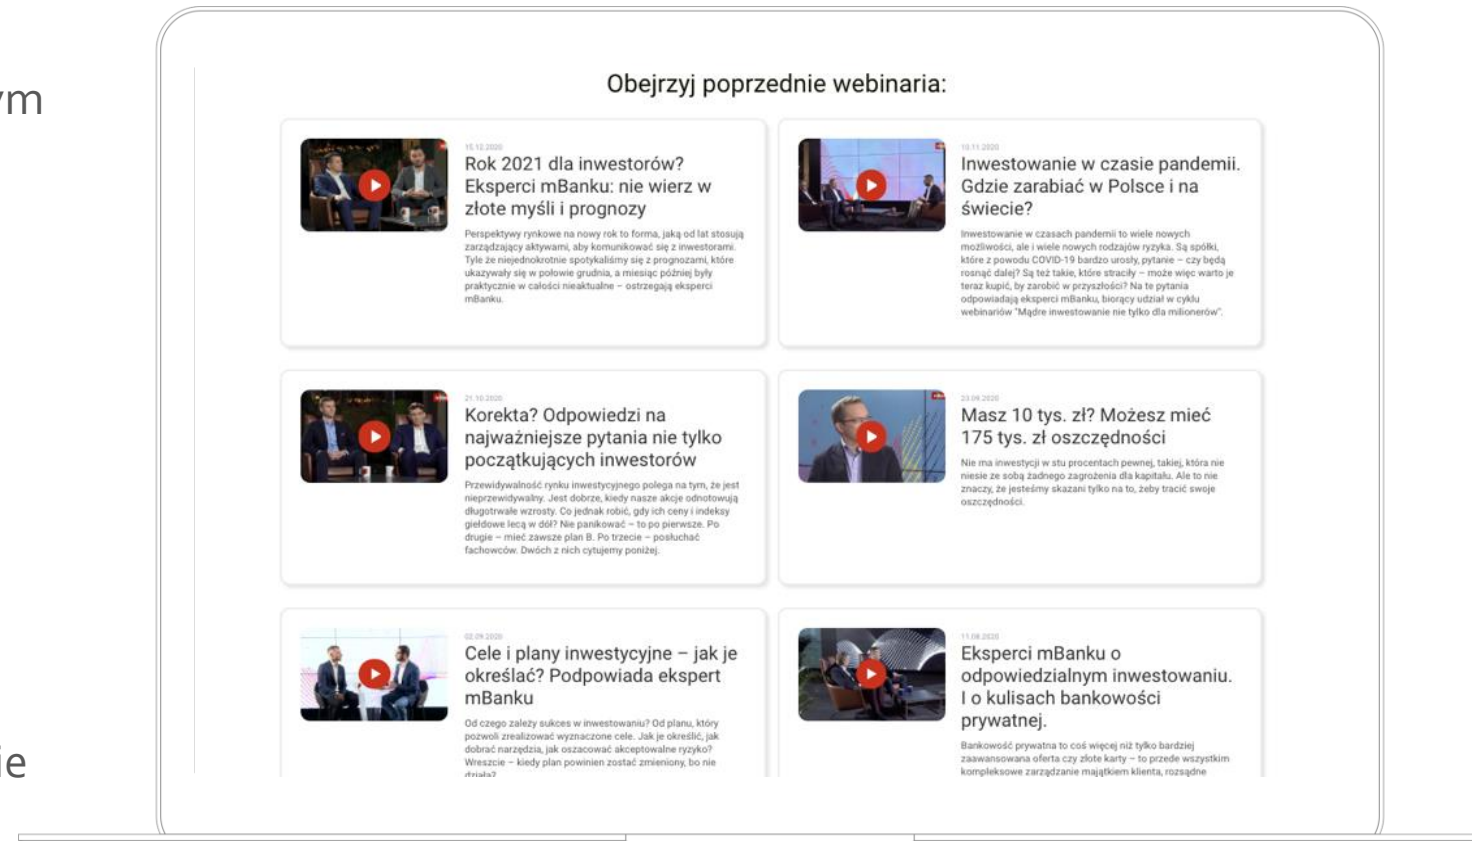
ym

ie

Obejrzyj poprzednie webinaria:

15.12.2020
Rok 2021 dla inwestorów? Eksperci mBanku: nie wierz w złote myśli i prognozy
Perspektywy rynkowe na nowy rok to forma, jaką od lat stosują zarządzający aktywami, aby komunikować się z inwestorami. Tyle że niejednokrotnie spotykaliśmy się z prognozami, które ukazywały się w połowie grudnia, a miesiąc później były praktycznie w całości nieaktualne – ostrzegają eksperci mBanku.

10.11.2020
Inwestowanie w czasie pandemii. Gdzie zarabiać w Polsce i na świecie?
Inwestowanie w czasach pandemii to wiele nowych możliwości, ale i wiele nowych rodzajów ryzyka. Są spółki, które z powodu COVID-19 bardzo urosły, pytanie – czy będą rosnąć dalej? Są też takie, które straciły – może więc warto je teraz kupić, by zarobić w przyszłości? Na te pytania odpowiadają eksperci mBanku, biorący udział w cyklu webinariów "Mądre inwestowanie nie tylko dla milionerów".

21.10.2020
Korekta? Odpowiedzi na najważniejsze pytania nie tylko początkujących inwestorów
Przewidywalność rynku inwestycyjnego polega na tym, że jest nieprzewidywalny. Jest dobrze, kiedy nasze akcje odnotowują długotrwałe wzrosty. Co jednak robić, gdy ich ceny i indeksy giełdowe lecą w dół? Nie panikować – to po pierwsze. Po drugie – mieć zawsze plan B. Po trzecie – posłuchać fachowców. Dwóch z nich cytujemy poniżej.

23.09.2020
Masz 10 tys. zł? Możesz mieć 175 tys. zł oszczędności
Nie ma inwestycji w stu procentach pewnej, takiej, która nie niesie ze sobą żadnego zagrożenia dla kapitału. Ale to nie znaczy, że jesteśmy skazani tylko na to, żeby tracić swoje oszczędności.

02.09.2020
Cele i plany inwestycyjne – jak je określać? Podpowiada ekspert mBanku
Od czego zależy sukces w inwestowaniu? Od planu, który pozwoli zrealizować wyznaczone cele. Jak je określić, jak dobrać narzędzia, jak oszacować akceptowalne ryzyko? Wreszcie – kiedy plan powinien zostać zmieniony, bo nie działa?

11.08.2020
Eksperci mBanku o odpowiedzialnym inwestowaniu. I o kulisach bankowości prywatnej.
Bankowość prywatna to coś więcej niż tylko bardziej zaawansowana oferta czy złote karty – to przede wszystkim kompleksowe zarządzanie majątkiem klienta, rozsądne